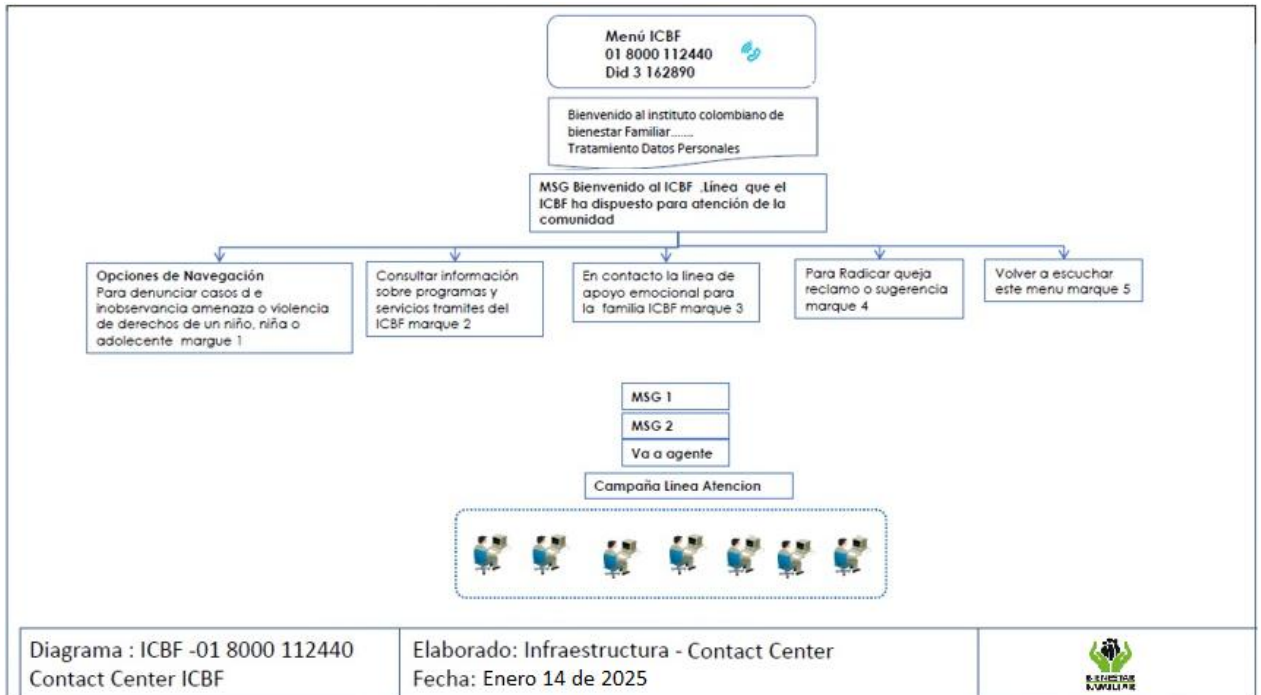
Menú ICBF
01 8000 112440
Did 3 162890

Bienvenido al instituto colombiano de bienestar Familiar.......
Tratamiento Datos Personales

MSG Bienvenido al ICBF .Línea que el ICBF ha dispuesto para atención de la comunidad

Opciones de Navegación
Para denunciar casos d e inobservancia amenaza o violencia de derechos de un niño, niña o adolecente margue 1

Consultar información sobre programas y servicios tramites del ICBF marque 2

En contacto la linea de apoyo emocional para la familia ICBF marque 3

Para Radicar queja reclamo o sugerencia marque 4

Volver a escuchar este menu marque 5

MSG 1
MSG 2
Va a agente

Campaña Linea Atencion

| Diagrama : ICBF -01 8000 112440 Contact Center ICBF | Elaborado: Infraestructura - Contact Center Fecha: Enero 14 de 2025 | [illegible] |